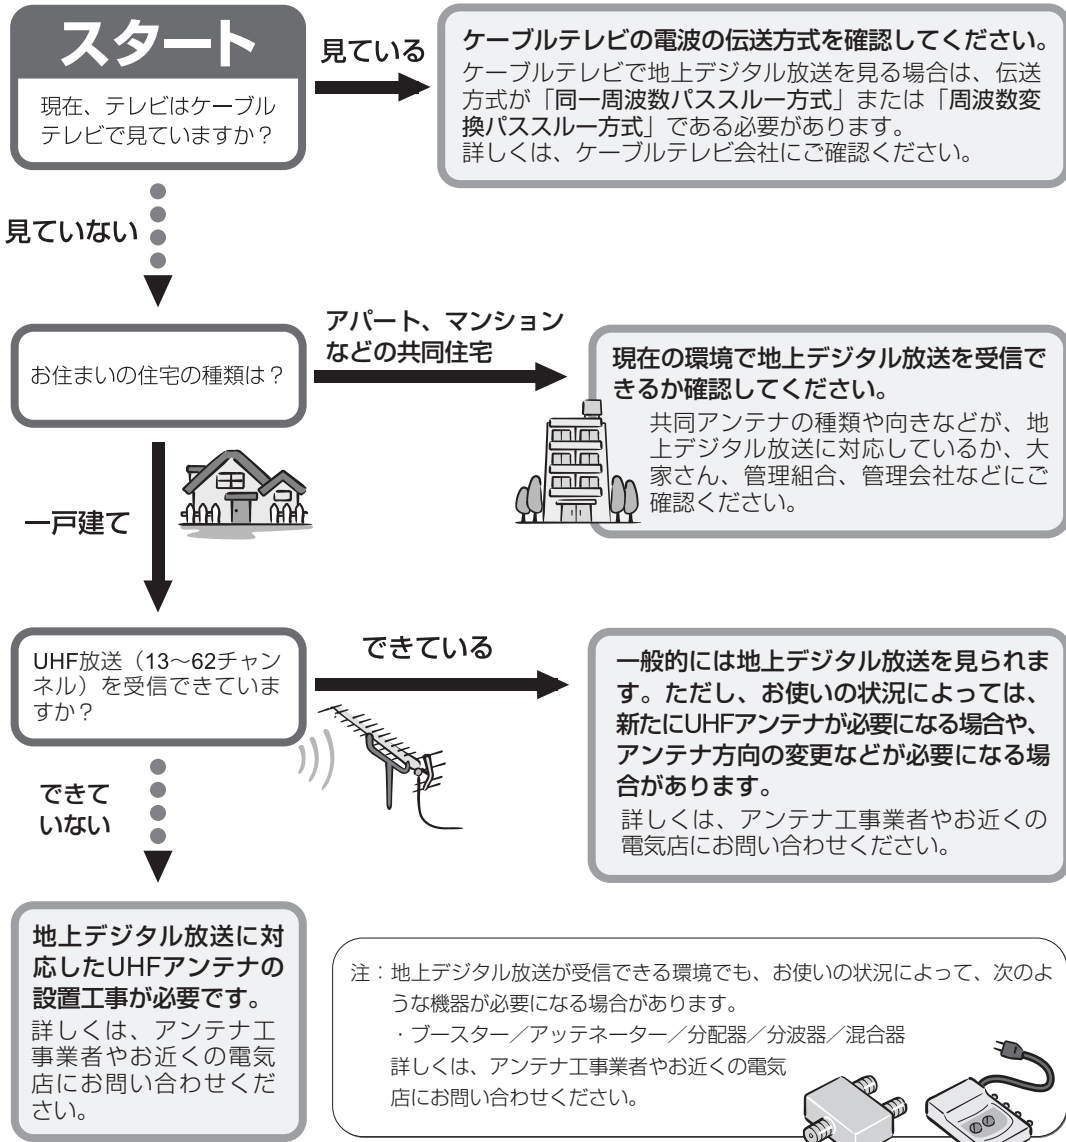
スタート

現在、テレビはケーブルテレビで見ていますか？

見ている

ケーブルテレビの電波の伝送方式を確認してください。

ケーブルテレビで地上デジタル放送を見る場合は、伝送方式が「同一周波数パススルー方式」または「周波数変換パススルー方式」である必要があります。
詳しくは、ケーブルテレビ会社にご確認ください。

見ていない

お住まいの住宅の種類は？

アパート、マンションなどの共同住宅

現在の環境で地上デジタル放送を受信できるか確認してください。

共同アンテナの種類や向きなどが、地上デジタル放送に対応しているか、大家さん、管理組合、管理会社などにご確認ください。

一戸建て

UHF放送（13〜62チャンネル）を受信できていますか？

できている

一般的には地上デジタル放送を見られます。ただし、お使いの状況によっては、新たにUHFアンテナが必要になる場合や、アンテナ方向の変更などが必要になる場合があります。

詳しくは、アンテナ工事業者やお近くの電気店にお問い合わせください。

できていない

地上デジタル放送に対応したUHFアンテナの設置工事が必要です。

詳しくは、アンテナ工事業者やお近くの電気店にお問い合わせください。

注：地上デジタル放送が受信できる環境でも、お使いの状況によって、次のような機器が必要になる場合があります。
・ブースター／アッテネーター／分配器／分波器／混合器
詳しくは、アンテナ工事業者やお近くの電気店にお問い合わせください。